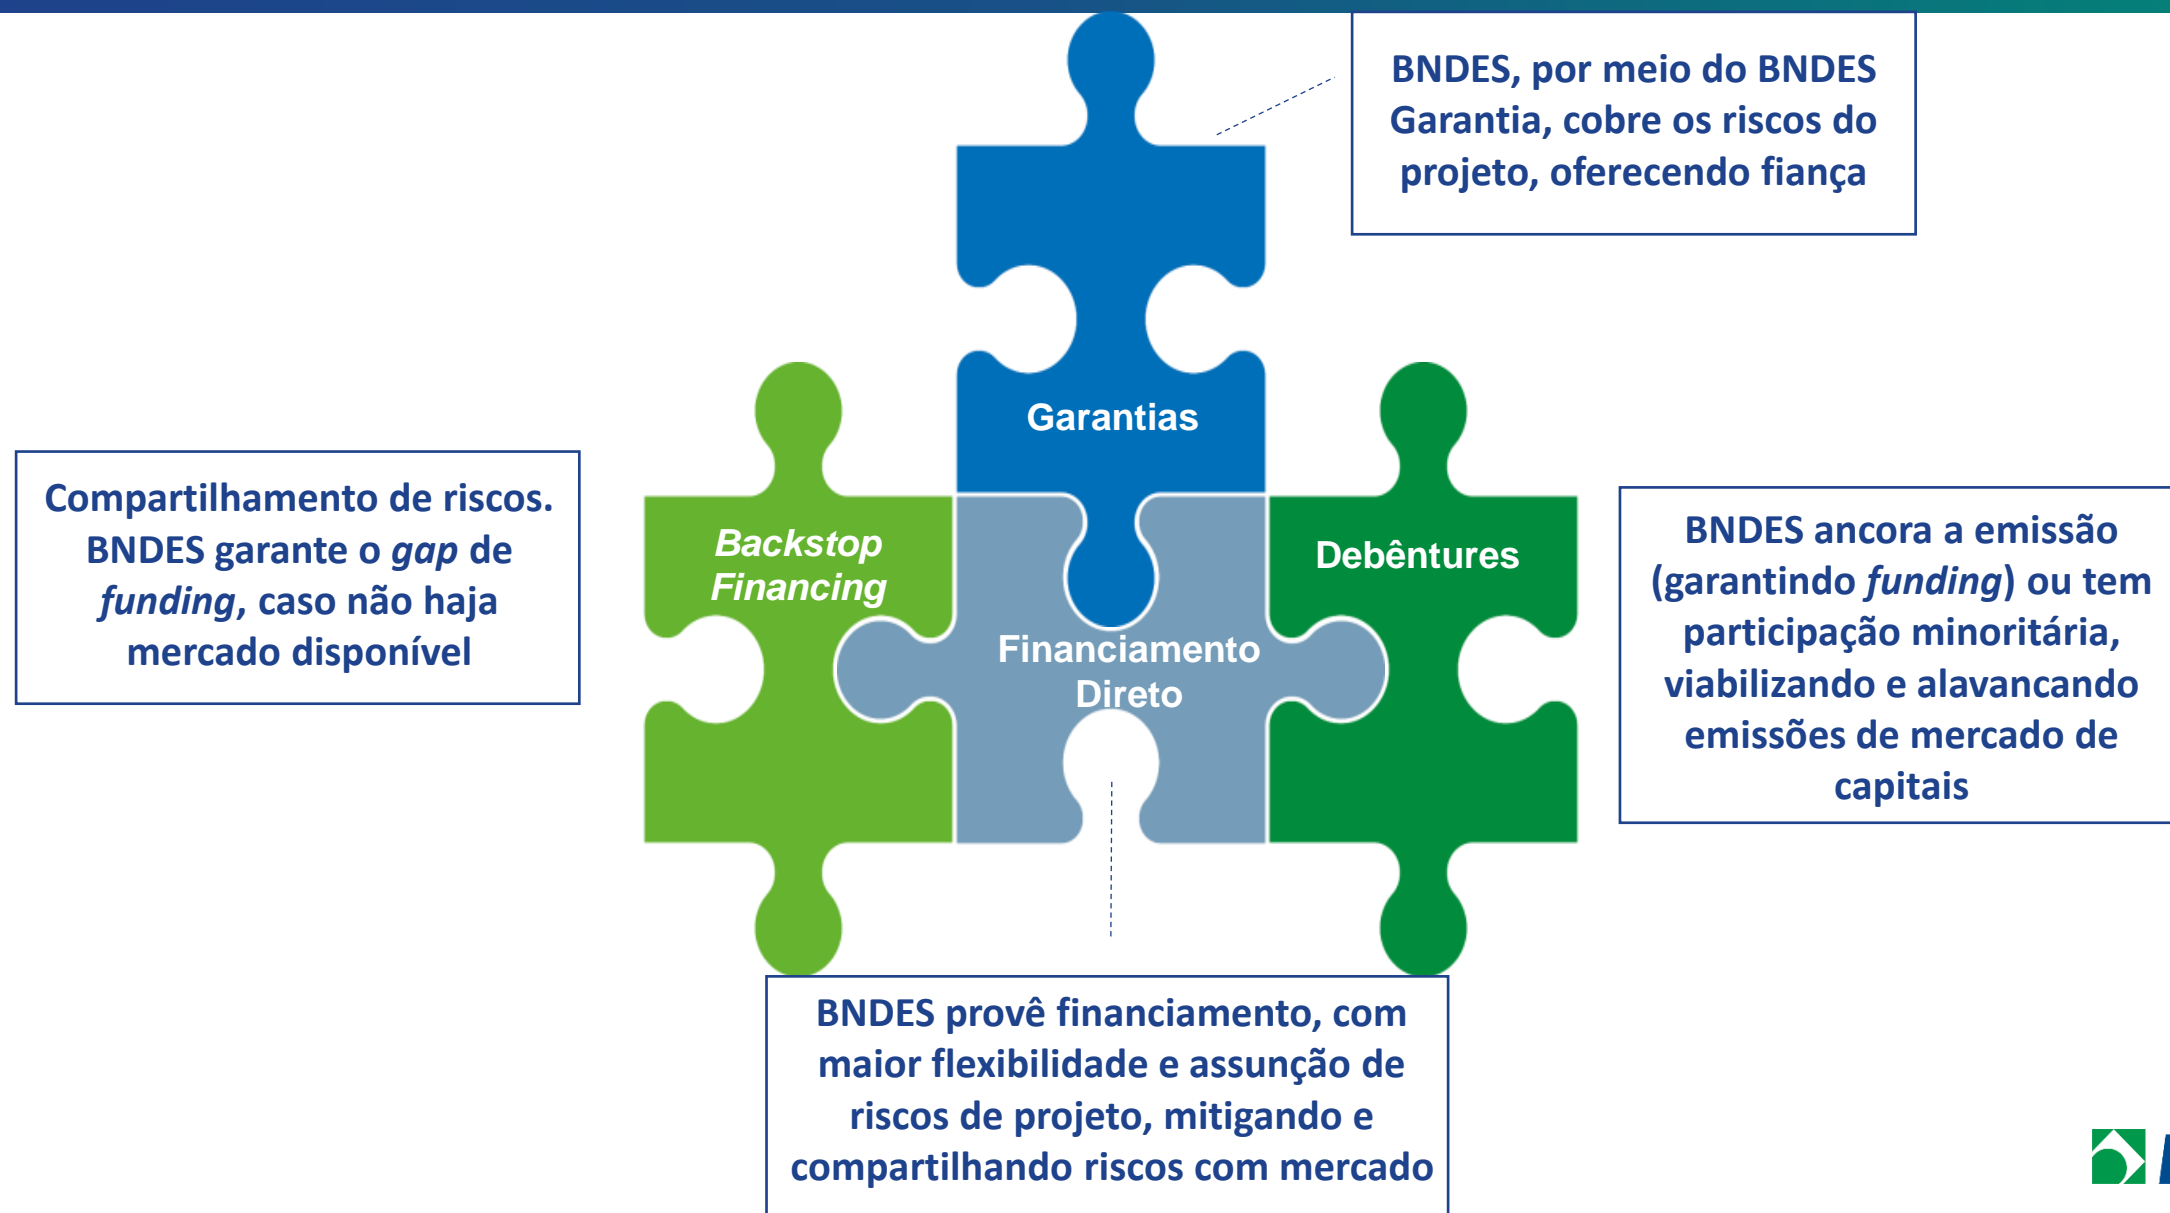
BNDES, por meio do BNDES Garantia, cobre os riscos do projeto, oferecendo fiança

Garantias

Compartilhamento de riscos. BNDES garante o *gap* de *funding*, caso não haja mercado disponível

*Backstop Financing*

Financiamento Direto

Debêntures

BNDES ancora a emissão (garantindo *funding*) ou tem participação minoritária, viabilizando e alavancando emissões de mercado de capitais

BNDES provê financiamento, com maior flexibilidade e assunção de riscos de projeto, mitigando e compartilhando riscos com mercado